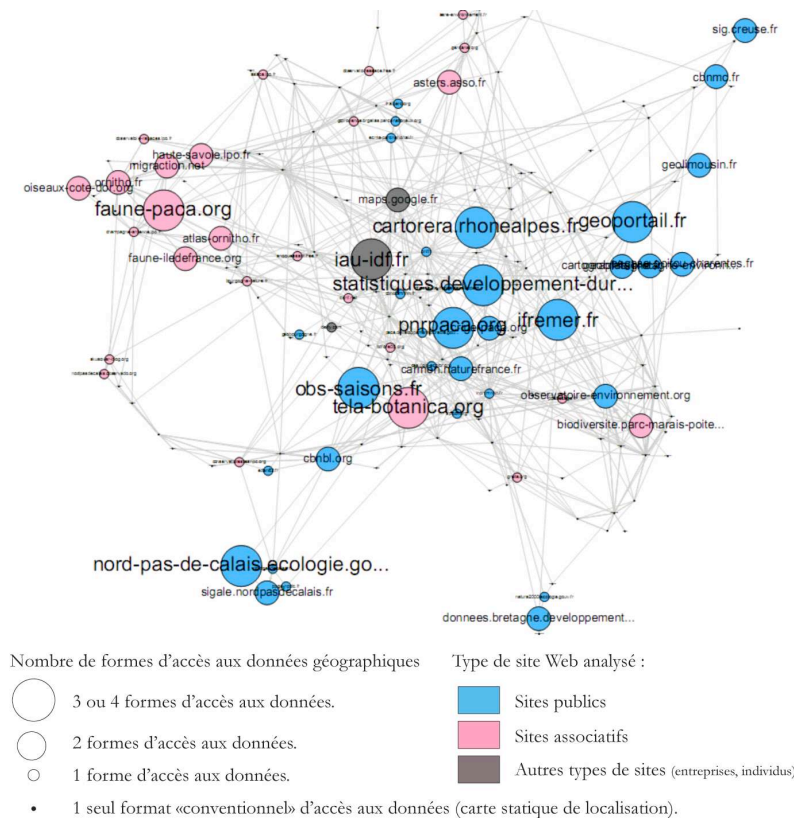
sig.creuse.fr

cbnmc.fr

asters.asso.fr

haute-savoie.lpo.fr

migraction.net

ornitho.fr

oiseaux-cote-dor.org

geolimousin.fr

faune-paca.org

maps.google.fr

cartorera.rhonealpes.fr

geoportail.fr

atlas-ornitho.fr

faune-iledefrance.org

iau-idf.fr

cartographie.poitou-charentes.fr

statistiques.developpement-dur...

pnrpaca.org

ifremer.fr

carmen.naturefrance.fr

obs-saisons.fr

observatoire-environnement.org

tela-botanica.org

biodiversite.parc-marais-poite...

cbnbl.org

nord-pas-de-calais.ecologie.go...

sigale.nordpasdecalais.fr

donnees.bretagne.developpement...

Nombre de formes d'accès aux données géographiques

3 ou 4 formes d'accès aux données.

2 formes d'accès aux données.

1 forme d'accès aux données.

1 seul format «conventionnel» d'accès aux données (carte statique de localisation).

Type de site Web analysé :

Sites publics

Sites associatifs

Autres types de sites (entreprises, individus)